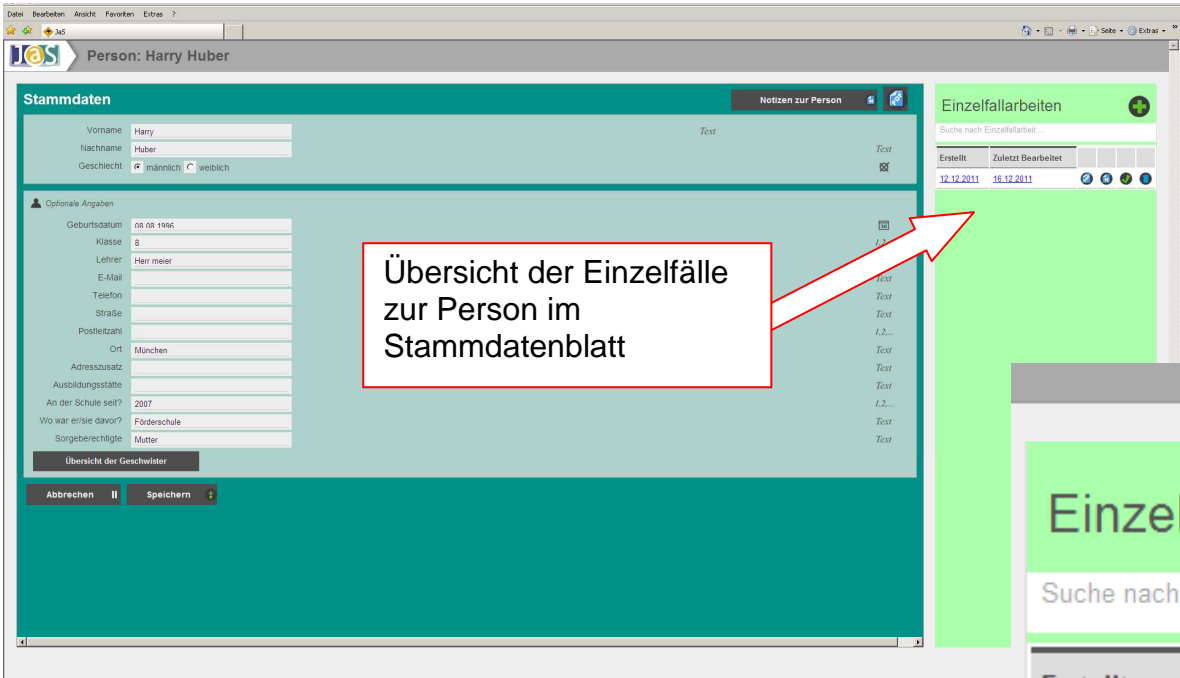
Datei Bearbeiten Ansicht Favoriten Extras ?

JaS

Seite Extras

JaS Person: Harry Huber

Stammdaten

Notizen zur Person

Vorname Harry
Nachname Huber
Geschlecht männlich weiblich

Text
Text

Optionale Angaben

Geburtsdatum 08.08.1996
Klasse 8
Lehrer Herr meier
E-Mail
Telefon
Straße
Postleitzahl
Ort München
Adresszusatz
Ausbildungsstätte
An der Schule seit? 2007
Wo war er/sie davor? Förderschule
Sorgeberechtigte Mutter

1,2,...
Text
Text
Text
1,2,...
Text
Text
Text
1,2,...
Text
Text

Übersicht der Geschwister

Abbrechen Speichern

Übersicht der Einzelfälle zur Person im Stammdatenblatt

Einzelfallarbeiten

Suche nach Einzelfallarbeit ...

| Erstellt | Zuletzt Bearbeitet |
|---|---|
| 12.12.2011 | 16.12.2011 |

Einzel

Suche nach